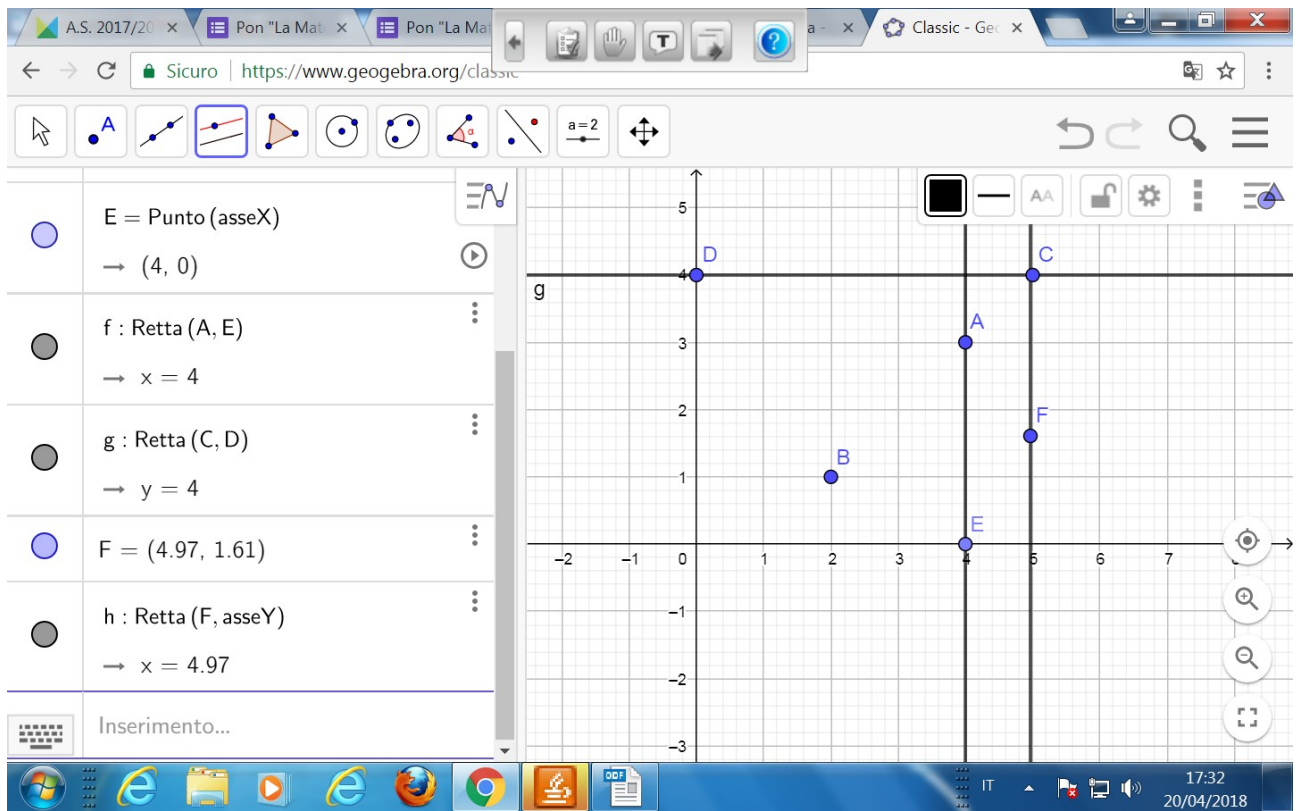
A.S. 2017/20 ×
Pon "La Mat ×
Pon "La Mat
a - ×
Classic - Geo ×

Sicuro | https://www.geogebra.org/classic

a = 2

E = Punto (asseX)
→ (4, 0)

f : Retta (A, E)
→ x = 4

g : Retta (C, D)
→ y = 4

F = (4.97, 1.61)

h : Retta (F, asseY)
→ x = 4.97

Inserimento...

AA

D
C
g
A
F
B
E

5
4
3
2
1
0
−1
−2
−3
−2
−1
1
2
3
4
5
6
7

IT
17:32
20/04/2018